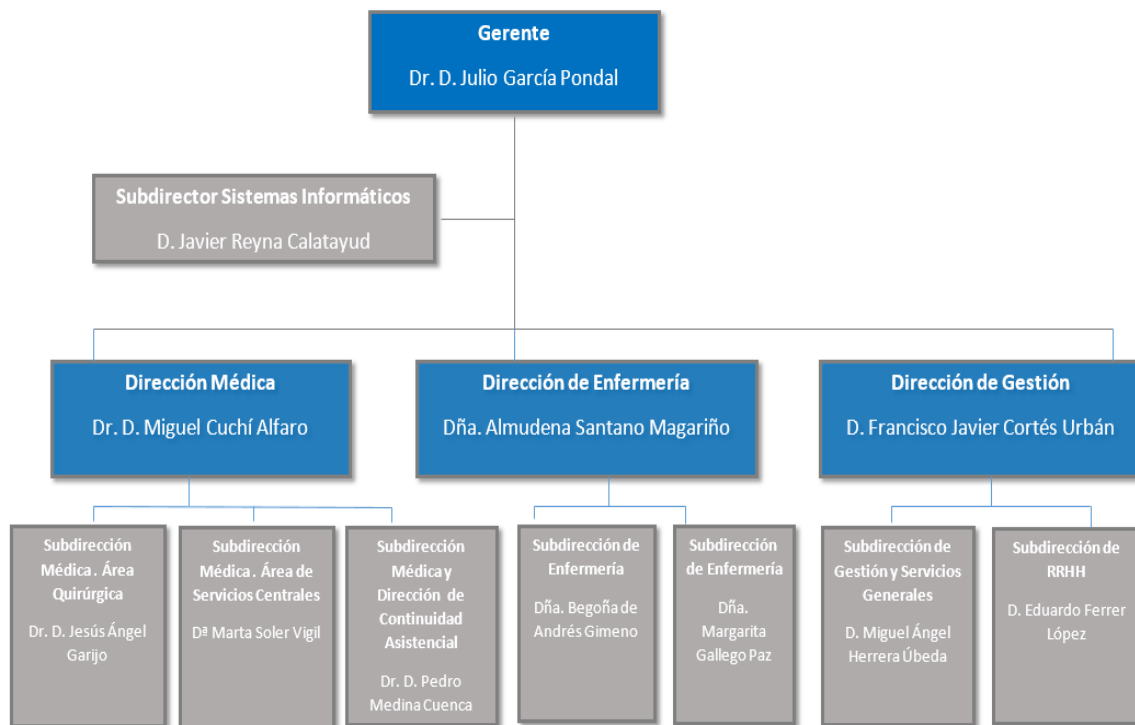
Gerente
Dr. D. Julio García Pondal

Subdirector Sistemas Informáticos
D. Javier Reyna Calatayud

Dirección Médica
Dr. D. Miguel Cuchí Alfaro

Dirección de Enfermería
Dña. Almudena Santano Magariño

Dirección de Gestión
D. Francisco Javier Cortés Urbán

Subdirección Médica . Área Quirúrgica
Dr. D. Jesús Ángel Garijo

Subdirección Médica . Área de Servicios Centrales
Dª Marta Soler Vigil

Subdirección Médica y Dirección de Continuidad Asistencial
Dr. D. Pedro Medina Cuenca

Subdirección de Enfermería
Dña. Begoña de Andrés Gimeno

Subdirección de Enfermería
Dña. Margarita Gallego Paz

Subdirección de Gestión y Servicios Generales
D. Miguel Ángel Herrera Úbeda

Subdirección de RRHH
D. Eduardo Ferrer López